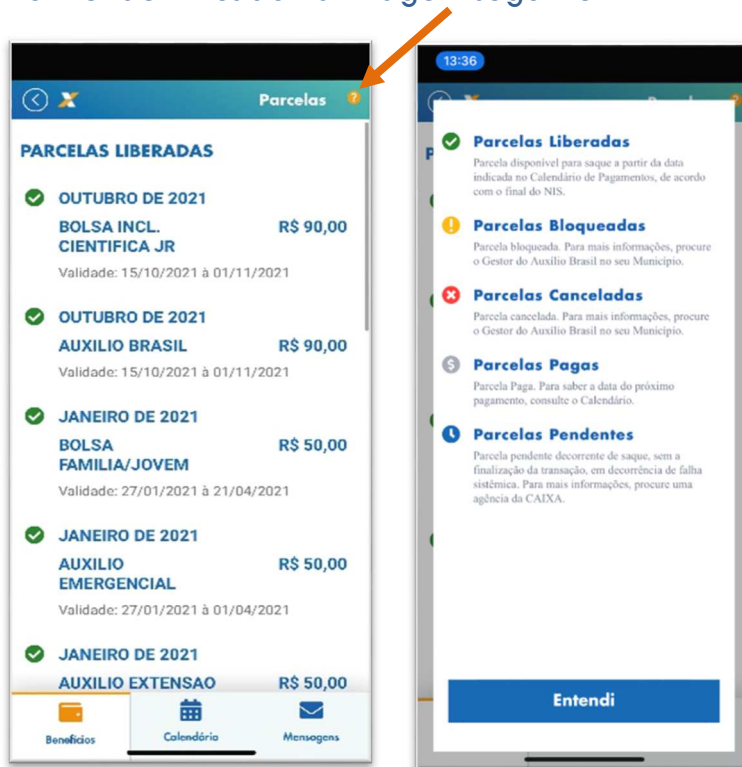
Parcelas

PARCELAS LIBERADAS

OUTUBRO DE 2021
BOLSA INCL. CIENTIFICA JR R$ 90,00
Validade: 15/10/2021 à 01/11/2021

OUTUBRO DE 2021
AUXILIO BRASIL R$ 90,00
Validade: 15/10/2021 à 01/11/2021

JANEIRO DE 2021
BOLSA FAMILIA/JOVEM R$ 50,00
Validade: 27/01/2021 à 21/04/2021

JANEIRO DE 2021
AUXILIO EMERGENCIAL R$ 50,00
Validade: 27/01/2021 à 01/04/2021

JANEIRO DE 2021
AUXILIO EXTENSAO R$ 50,00

Benefícios Calendário Mensagens

13:36

Parcelas Liberadas
Parcela disponível para saque a partir da data indicada no Calendário de Pagamentos, de acordo com o final do NIS.

Parcelas Bloqueadas
Parcela bloqueada. Para mais informações, procure o Gestor do Auxílio Brasil no seu Município.

Parcelas Canceladas
Parcela cancelada. Para mais informações, procure o Gestor do Auxílio Brasil no seu Município.

Parcelas Pagas
Parcela Paga. Para saber a data do próximo pagamento, consulte o Calendário.

Parcelas Pendentes
Parcela pendente decorrente de saque, sem a finalização da transação, em decorrência de falha sistêmica. Para mais informações, procure uma agência da CAIXA.

Entendi